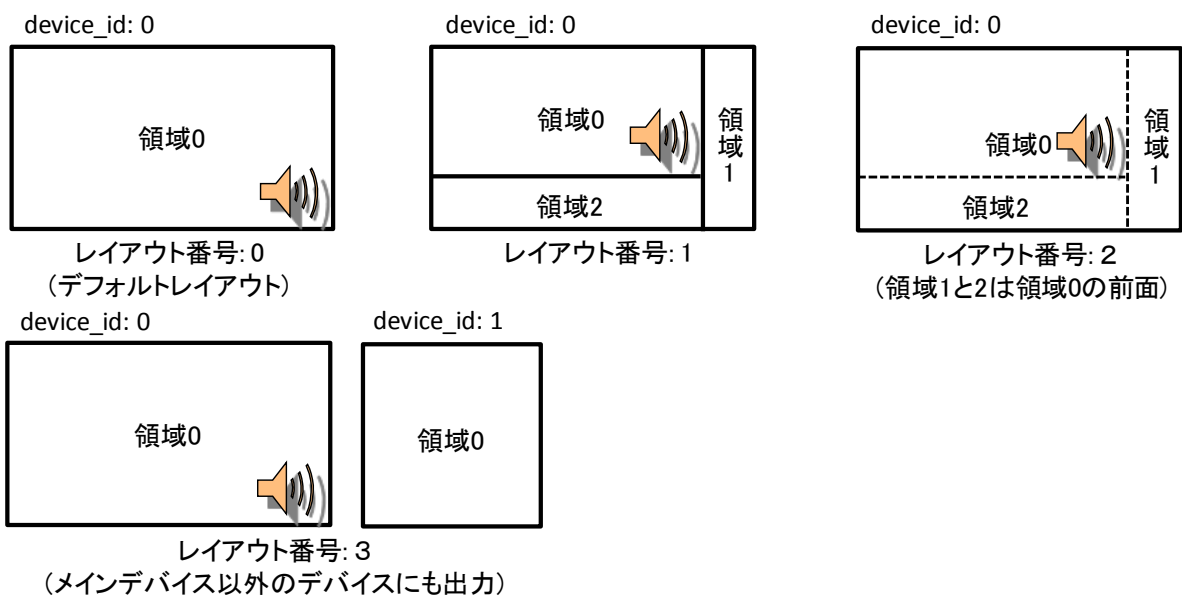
device_id: 0

領域0

レイアウト番号: 0
（デフォルトレイアウト）

device_id: 0

領域0

領域1

領域2

レイアウト番号: 1

device_id: 0

領域0

領域1

領域2

レイアウト番号: 2
（領域1と2は領域0の前面）

device_id: 0

領域0

device_id: 1

領域0

レイアウト番号: 3
（メインデバイス以外のデバイスにも出力）